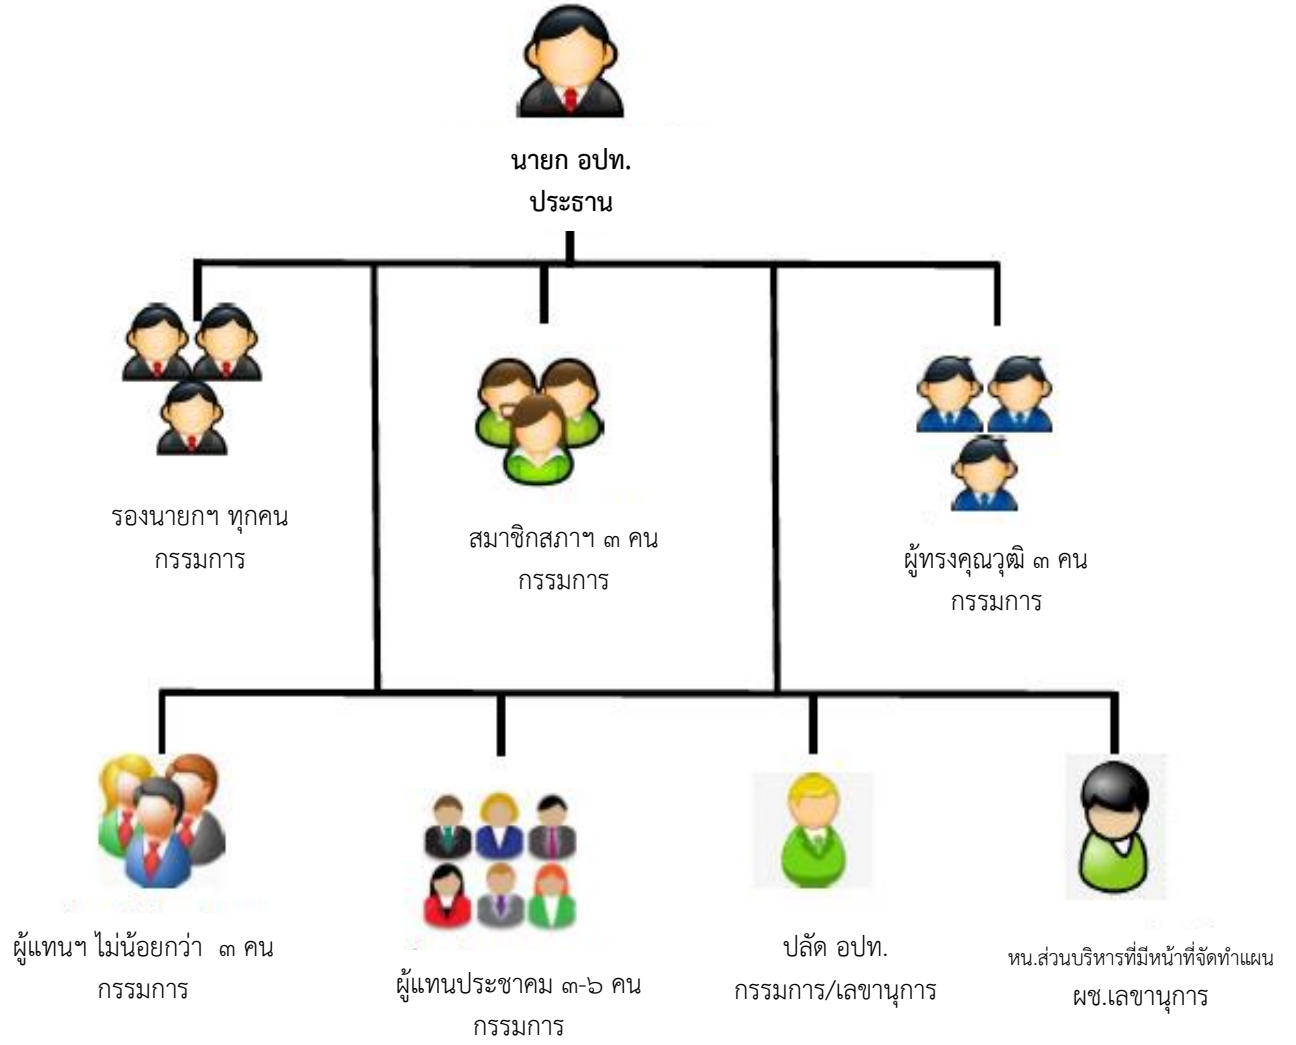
นายก อปท.
ประธาน

รองนายกฯ ทุกคน
กรรมการ

สมาชิกสภาฯ ๓ คน
กรรมการ

ผู้ทรงคุณวุฒิ ๓ คน
กรรมการ

ผู้แทนฯ ไม่น้อยกว่า ๓ คน
กรรมการ

ผู้แทนประชาคม ๓-๖ คน
กรรมการ

ปลัด อปท.
กรรมการ/เลขานุการ

หน.ส่วนบริหารที่มีหน้าที่จัดทำแผน
ผช.เลขานุการ